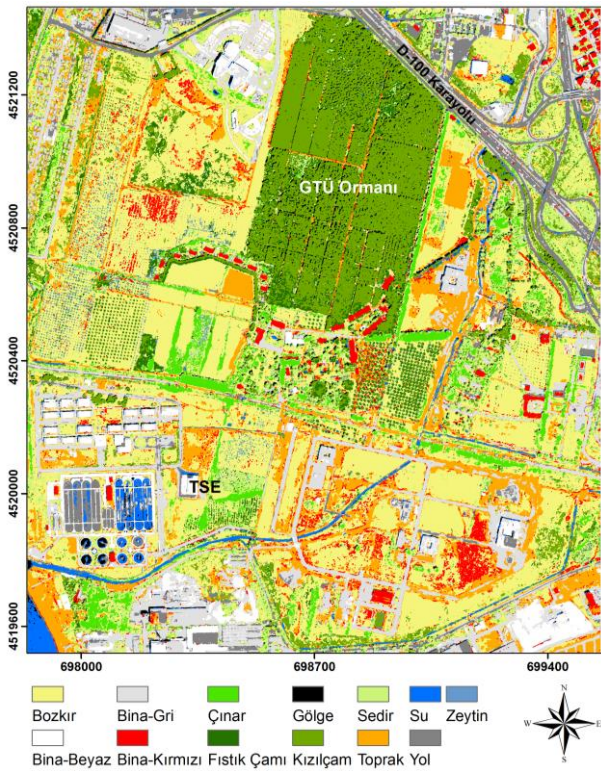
D-100 Karayolu

GTÜ Ormanı

TSE

4521200
4520800
4520400
4520000
4519600

698000
698700
699400

Bozkır
Bina-Gri
Çınar
Gölge
Sedir
Su
Zeytin
Bina-Beyaz
Bina-Kırmızı
Fıstık Çamı
Kızılçam
Toprak
Yol

N
W
E
S